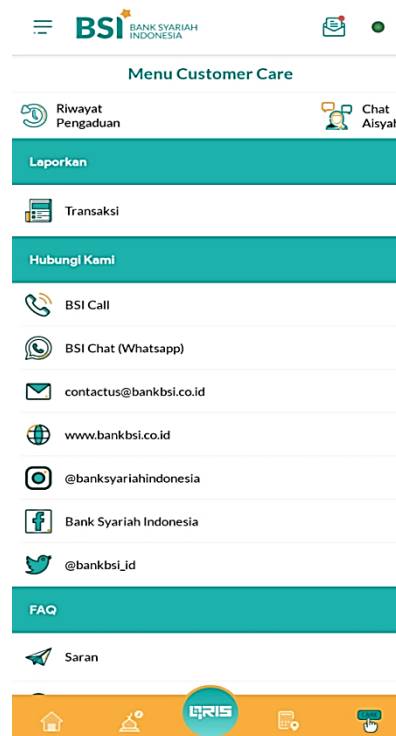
BSI BANK SYARIAH INDONESIA

Menu Customer Care

Riwayat Pengaduan

Chat Aisyah

Laporkan

Transaksi

Hubungi Kami

BSI Call

BSI Chat (Whatsapp)

contactus@bankbsi.co.id

www.bankbsi.co.id

@banksyariahindonesia

Bank Syariah Indonesia

@bankbsi_id

FAQ

Saran

QRIS